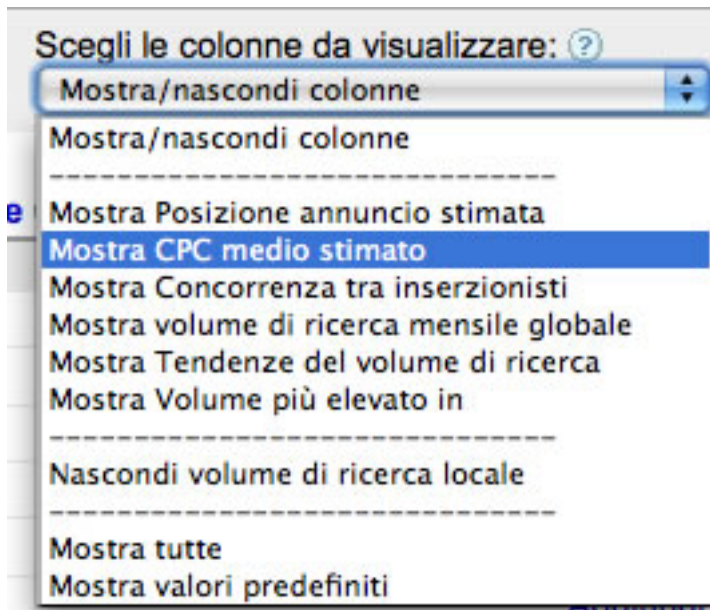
Scegli le colonne da visualizzare: ?

Mostra/nascondi colonne

Mostra/nascondi colonne
------------------------------
Mostra Posizione annuncio stimata
Mostra CPC medio stimato
Mostra Concorrenza tra inserzionisti
Mostra volume di ricerca mensile globale
Mostra Tendenze del volume di ricerca
Mostra Volume più elevato in
------------------------------
Nascondi volume di ricerca locale
------------------------------
Mostra tutte
Mostra valori predefiniti